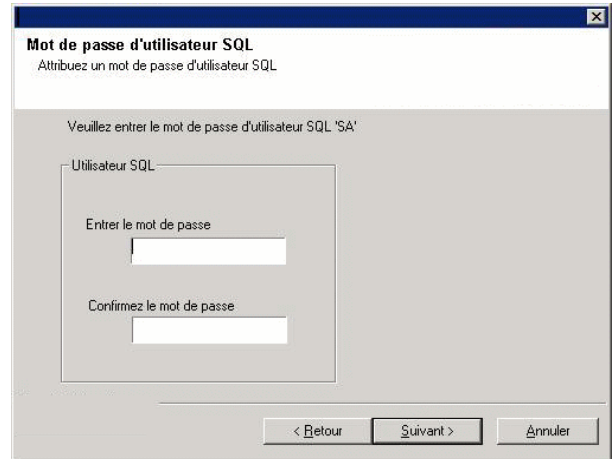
Mot de passe d'utilisateur SQL
Attribuez un mot de passe d'utilisateur SQL

Veuillez entrer le mot de passe d'utilisateur SQL 'SA'

Utilisateur SQL

Entrer le mot de passe

Confirmez le mot de passe

< Retour

Suivant >

Annuler